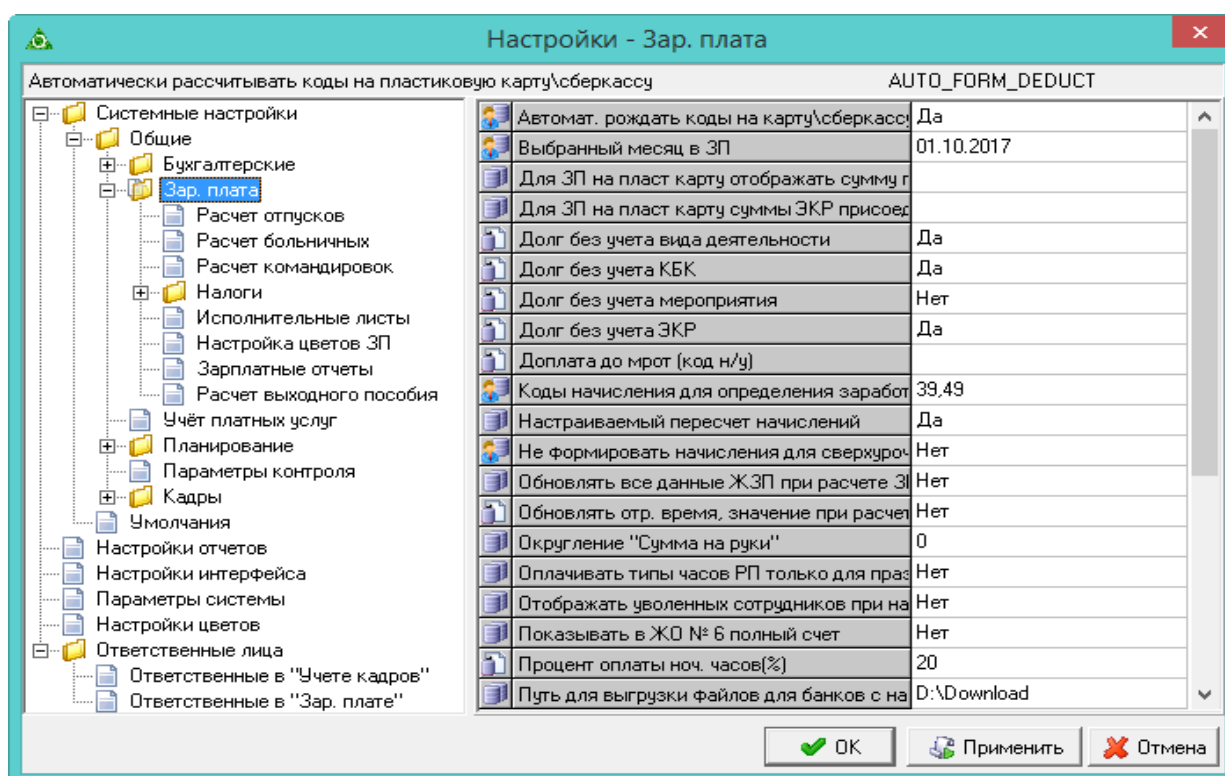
Настройки - Зар. плата

Автоматически рассчитывать коды на пластиковую карту\сберкассу AUTO_FORM_DEDUCT

Системные настройки
Общие
Бухгалтерские
Зар. плата
Расчет отпусков
Расчет больничных
Расчет командировок
Налоги
Исполнительные листы
Настройка цветов ЗП
Зарплатные отчеты
Расчет выходного пособия
Учёт платных услуг
Планирование
Параметры контроля
Кадры
Умолчания
Настройки отчетов
Настройки интерфейса
Параметры системы
Настройки цветов
Ответственные лица
Ответственные в "Учете кадров"
Ответственные в "Зар. плате"

| | |
|---|---|
| Автомат. рождать коды на карту\сберкассу | Да |
| Выбранный месяц в ЗП | 01.10.2017 |
| Для ЗП на пласт карту отображать сумму г | |
| Для ЗП на пласт карту суммы ЭКР присоед | |
| Долг без учета вида деятельности | Да |
| Долг без учета КБК | Да |
| Долг без учета мероприятия | Нет |
| Долг без учета ЭКР | Да |
| Доплата до мрот (код н/у) | |
| Коды начисления для определения заработ | 39,49 |
| Настраиваемый пересчет начислений | Да |
| Не формировать начисления для сверхуроч | Нет |
| Обновлять все данные ЖЗП при расчете ЗІ | Нет |
| Обновлять отр. время, значение при расчет | Нет |
| Округление "Сумма на руки" | 0 |
| Оплачивать типы часов РП только для праз | Нет |
| Отображать уволенных сотрудников при на | Нет |
| Показывать в ЖО № 6 полный счет | Нет |
| Процент оплаты ноч. часов(%) | 20 |
| Путь для выгрузки файлов для банков с на | D:\Download |

OK
Применить
Отмена